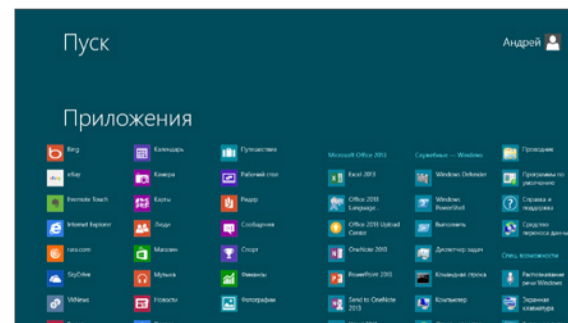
Пуск

Андрей

Приложения

Bing
eBay
Evernote Touch
Internet Explorer
rara.com
SkyDrive
VKNews

Календарь
Камера
Карты
Люди
Магазин
Музыка
Новости

Путешествия
Рабочий стол
Ридер
Сообщения
Спорт
Финансы
Фотографии

Microsoft Office 2013
Excel 2013
Office 2013 Language
Office 2013 Upload Center
OneNote 2013
PowerPoint 2013
Send to OneNote 2013

Служебные — Windows
Windows Defender
Windows PowerShell
Выполнить
Диспетчер задач
Командная строка
Компьютер
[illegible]

Проводник
Программы по умолчанию
Справка и поддержка
Средство переноса данных
Спец. возможности
Распознавание речи Windows
Экранная клавиатура